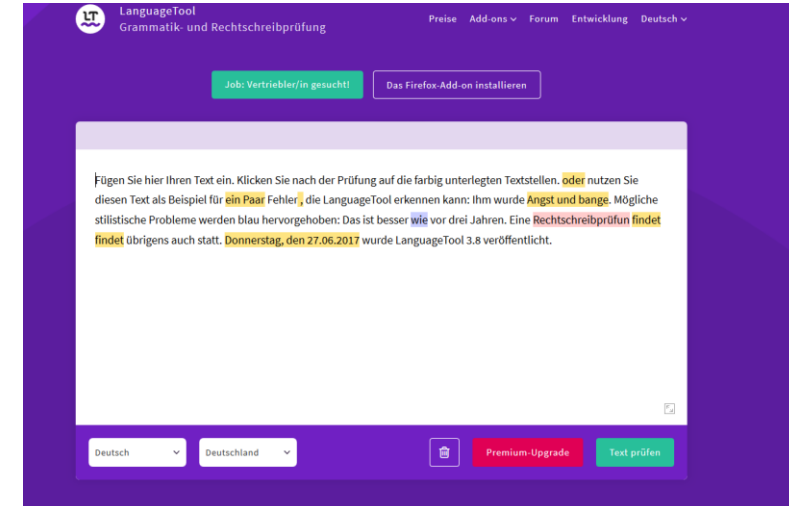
LT LanguageTool
Grammatik- und Rechtschreibprüfung

Preise Add-ons Forum Entwicklung Deutsch

Job: Vertriebler/in gesucht! Das Firefox-Add-on installieren

Fügen Sie hier Ihren Text ein. Klicken Sie nach der Prüfung auf die farbig unterlegten Textstellen. oder nutzen Sie diesen Text als Beispiel für ein Paar Fehler , die LanguageTool erkennen kann: Ihm wurde Angst und bange. Mögliche stilistische Probleme werden blau hervorgehoben: Das ist besser wie vor drei Jahren. Eine Rechtschreibprüfun findet findet übrigens auch statt. Donnerstag, den 27.06.2017 wurde LanguageTool 3.8 veröffentlicht.

Deutsch Deutschland Premium-Upgrade Text prüfen